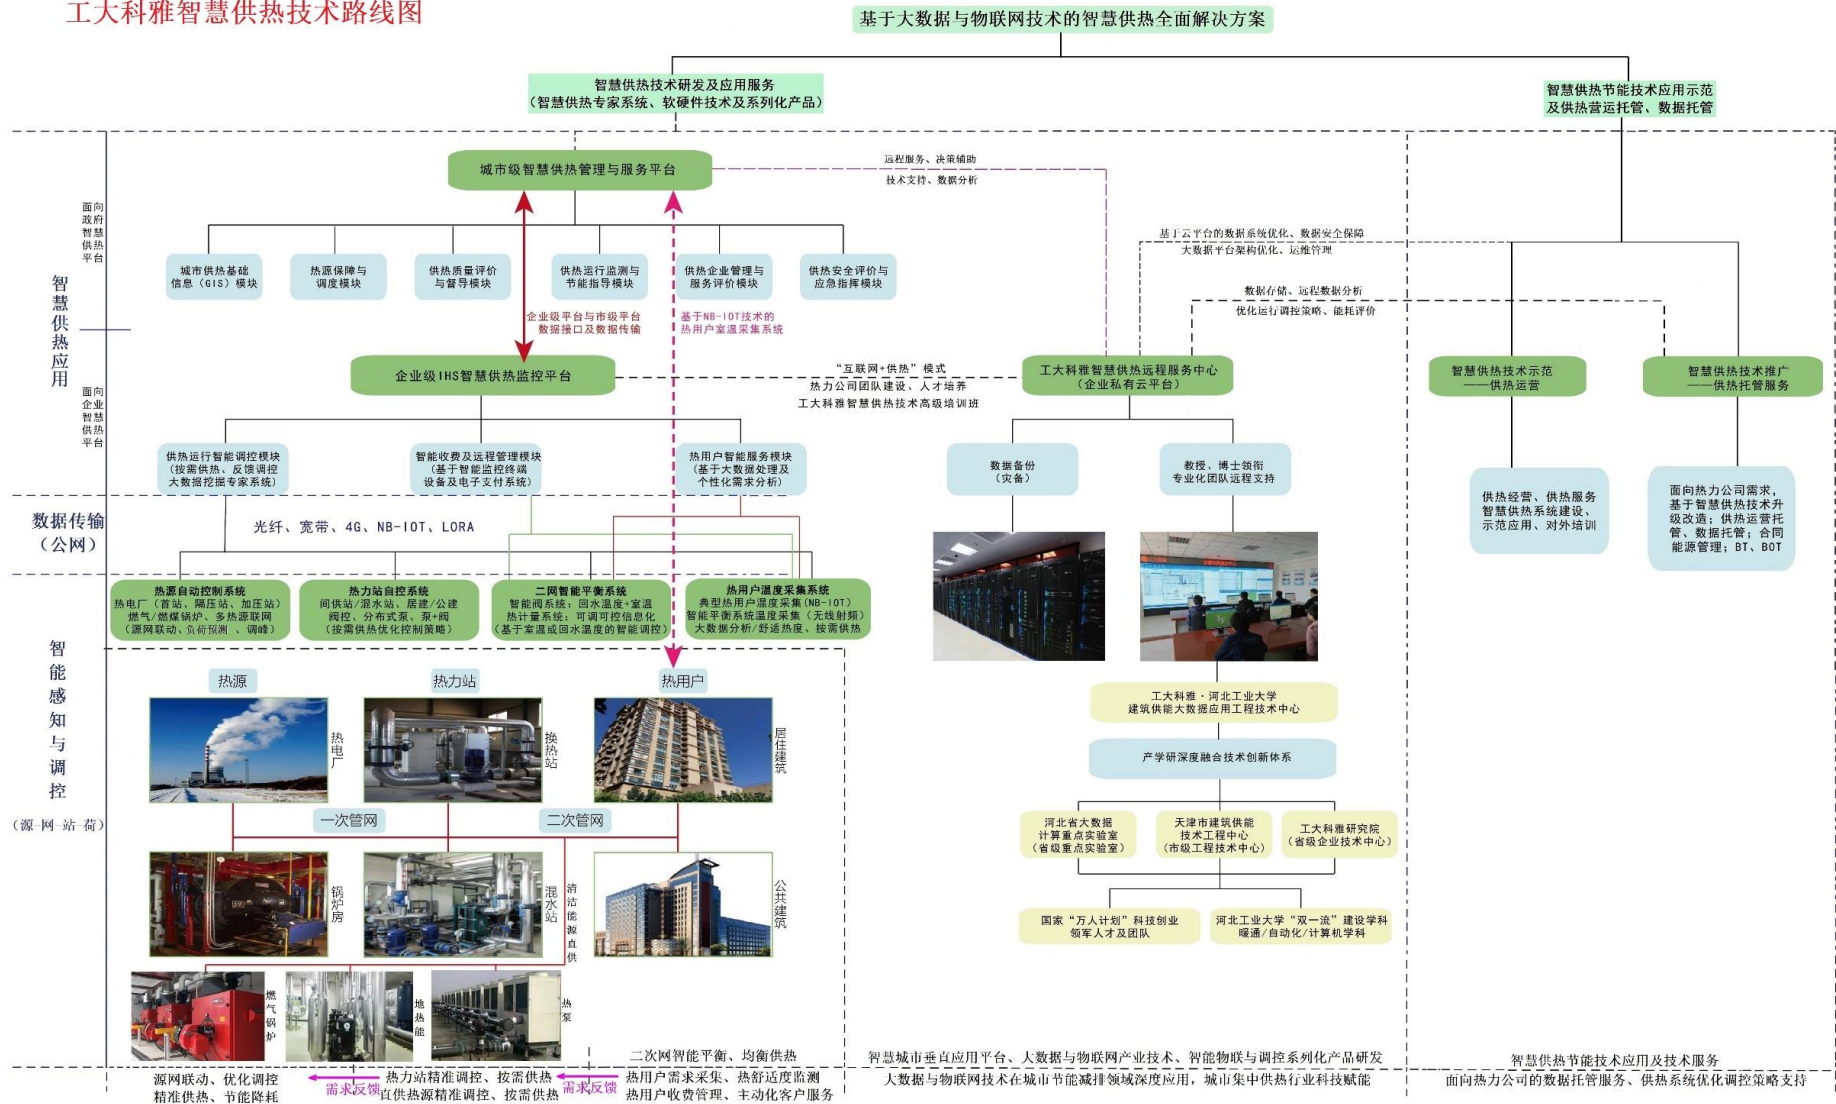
工大科雅智慧供热技术路线图

基于大数据与物联网技术的智慧供热全面解决方案

智慧供热技术研发及应用服务
（智慧供热专家系统、软硬件技术及系列化产品）

智慧供热节能技术应用示范
及供热营运托管、数据托管

智慧供热应用

面向政府智慧供热平台

城市级智慧供热管理与服务平台

远程服务、决策辅助
技术支持、数据分析

城市供热基础信息（GIS）模块
热源保障与调度模块
供热质量评价与督导模块
供热运行监测与节能指导模块
供热企业管理与服务评价模块
供热安全评价与应急指挥模块

企业级平台与市级平台数据接口及数据传输
基于NB-IOT技术的热用户室温采集系统

基于云平台的数据系统优化、数据安全保障
大数据平台架构优化、运维管理

数据存储、远程数据分析
优化运行调控策略、能耗评价

面向企业智慧供热平台

企业级IHS智慧供热监控平台

"互联网+供热"模式
热力公司团队建设、人才培养
工大科雅智慧供热技术高级培训班

工大科雅智慧供热远程服务中心
（企业私有云平台）

智慧供热技术示范
——供热运营

智慧供热技术推广
——供热托管服务

供热运行智能调控模块
（按需供热、反馈调控
大数据挖掘专家系统）

智能收费及运程管理模块
（基于智能监控终端
设备及电子支付系统）

热用户智能服务模块
（基于大数据处理及
个性化需求分析）

数据备份
（灾备）

教授、博士领衔
专业化团队远程支持

供热经营、供热服务
智慧供热系统建设、
示范应用、对外培训

面向热力公司需求，
基于智慧供热技术升级改造；供热运营托管、数据托管；合同能源管理；BT、BOT

数据传输（公网）

光纤、宽带、4G、NB-IOT、LORA

热源自动控制系统
热电厂（首站、隔压站、加压站）
燃气/燃煤锅炉、多热源联网
（源网联动、负荷预测 、调峰）

热力站自控系统
间供站/混水站、居建/公建
阀控、分布式泵、泵+阀
（按需供热优化控制策略）

二网智能平衡系统
智能阀系统：回水温度+室温
热计量系统：可调可控信息化
（基于室温或回水温度的智能调控）

热用户温度采集系统
典型热用户温度采集（NB-IOT）
智能平衡系统温度采集（无线射频）
大数据分析/舒适热度、按需供热

智能感知与调控
（源-网-站-荷）

热源
热力站
热用户

热电厂
换热站
居住建筑

一次管网
二次管网

锅炉房
混水站
清洁能源直供
公共建筑

燃气锅炉
地热能
热泵

工大科雅·河北工业大学
建筑供能大数据应用工程技术中心

产学研深度融合技术创新体系

河北省大数据计算重点实验室
（省级重点实验室）

天津市建筑供能技术工程中心
（市级工程技术中心）

工大科雅研究院
（省级企业技术中心）

国家"万人计划"科技创业领军人才及团队

河北工业大学"双一流"建设学科
暖通/自动化/计算机学科

二次网智能平衡、均衡供热

源网联动、优化调控
精准供热、节能降耗

需求反馈

热力站精准调控、按需供热
直供热源精准调控、按需供热

需求反馈

热用户需求采集、热舒适度监测
热用户收费管理、主动化客户服务

智慧城市垂直应用平台、大数据与物联网产业技术、智能物联与调控系列化产品研发
大数据与物联网技术在城市节能减排领域深度应用，城市集中供热行业科技赋能

智慧供热节能技术应用及技术服务
面向热力公司的数据托管服务、供热系统优化调控策略支持